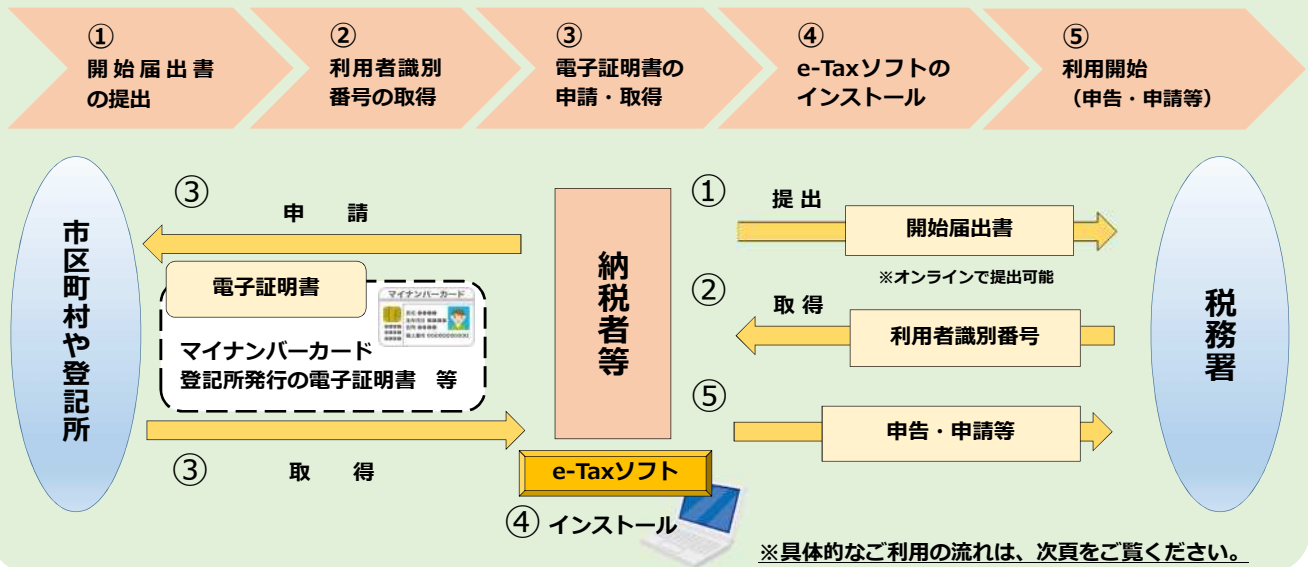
① 開始届出書の提出

② 利用者識別番号の取得

③ 電子証明書の申請・取得

④ e-Taxソフトのインストール

⑤ 利用開始（申告・申請等）

市区町村や登記所

③ 申　請

電子証明書

マイナンバーカード

マイナンバーカード
登記所発行の電子証明書　等

③ 取　得

納税者等

e-Taxソフト

④ インストール

① 提出
開始届出書
※オンラインで提出可能

② 取得
利用者識別番号

⑤
申告・申請等

税務署

※具体的なご利用の流れは、次頁をご覧ください。